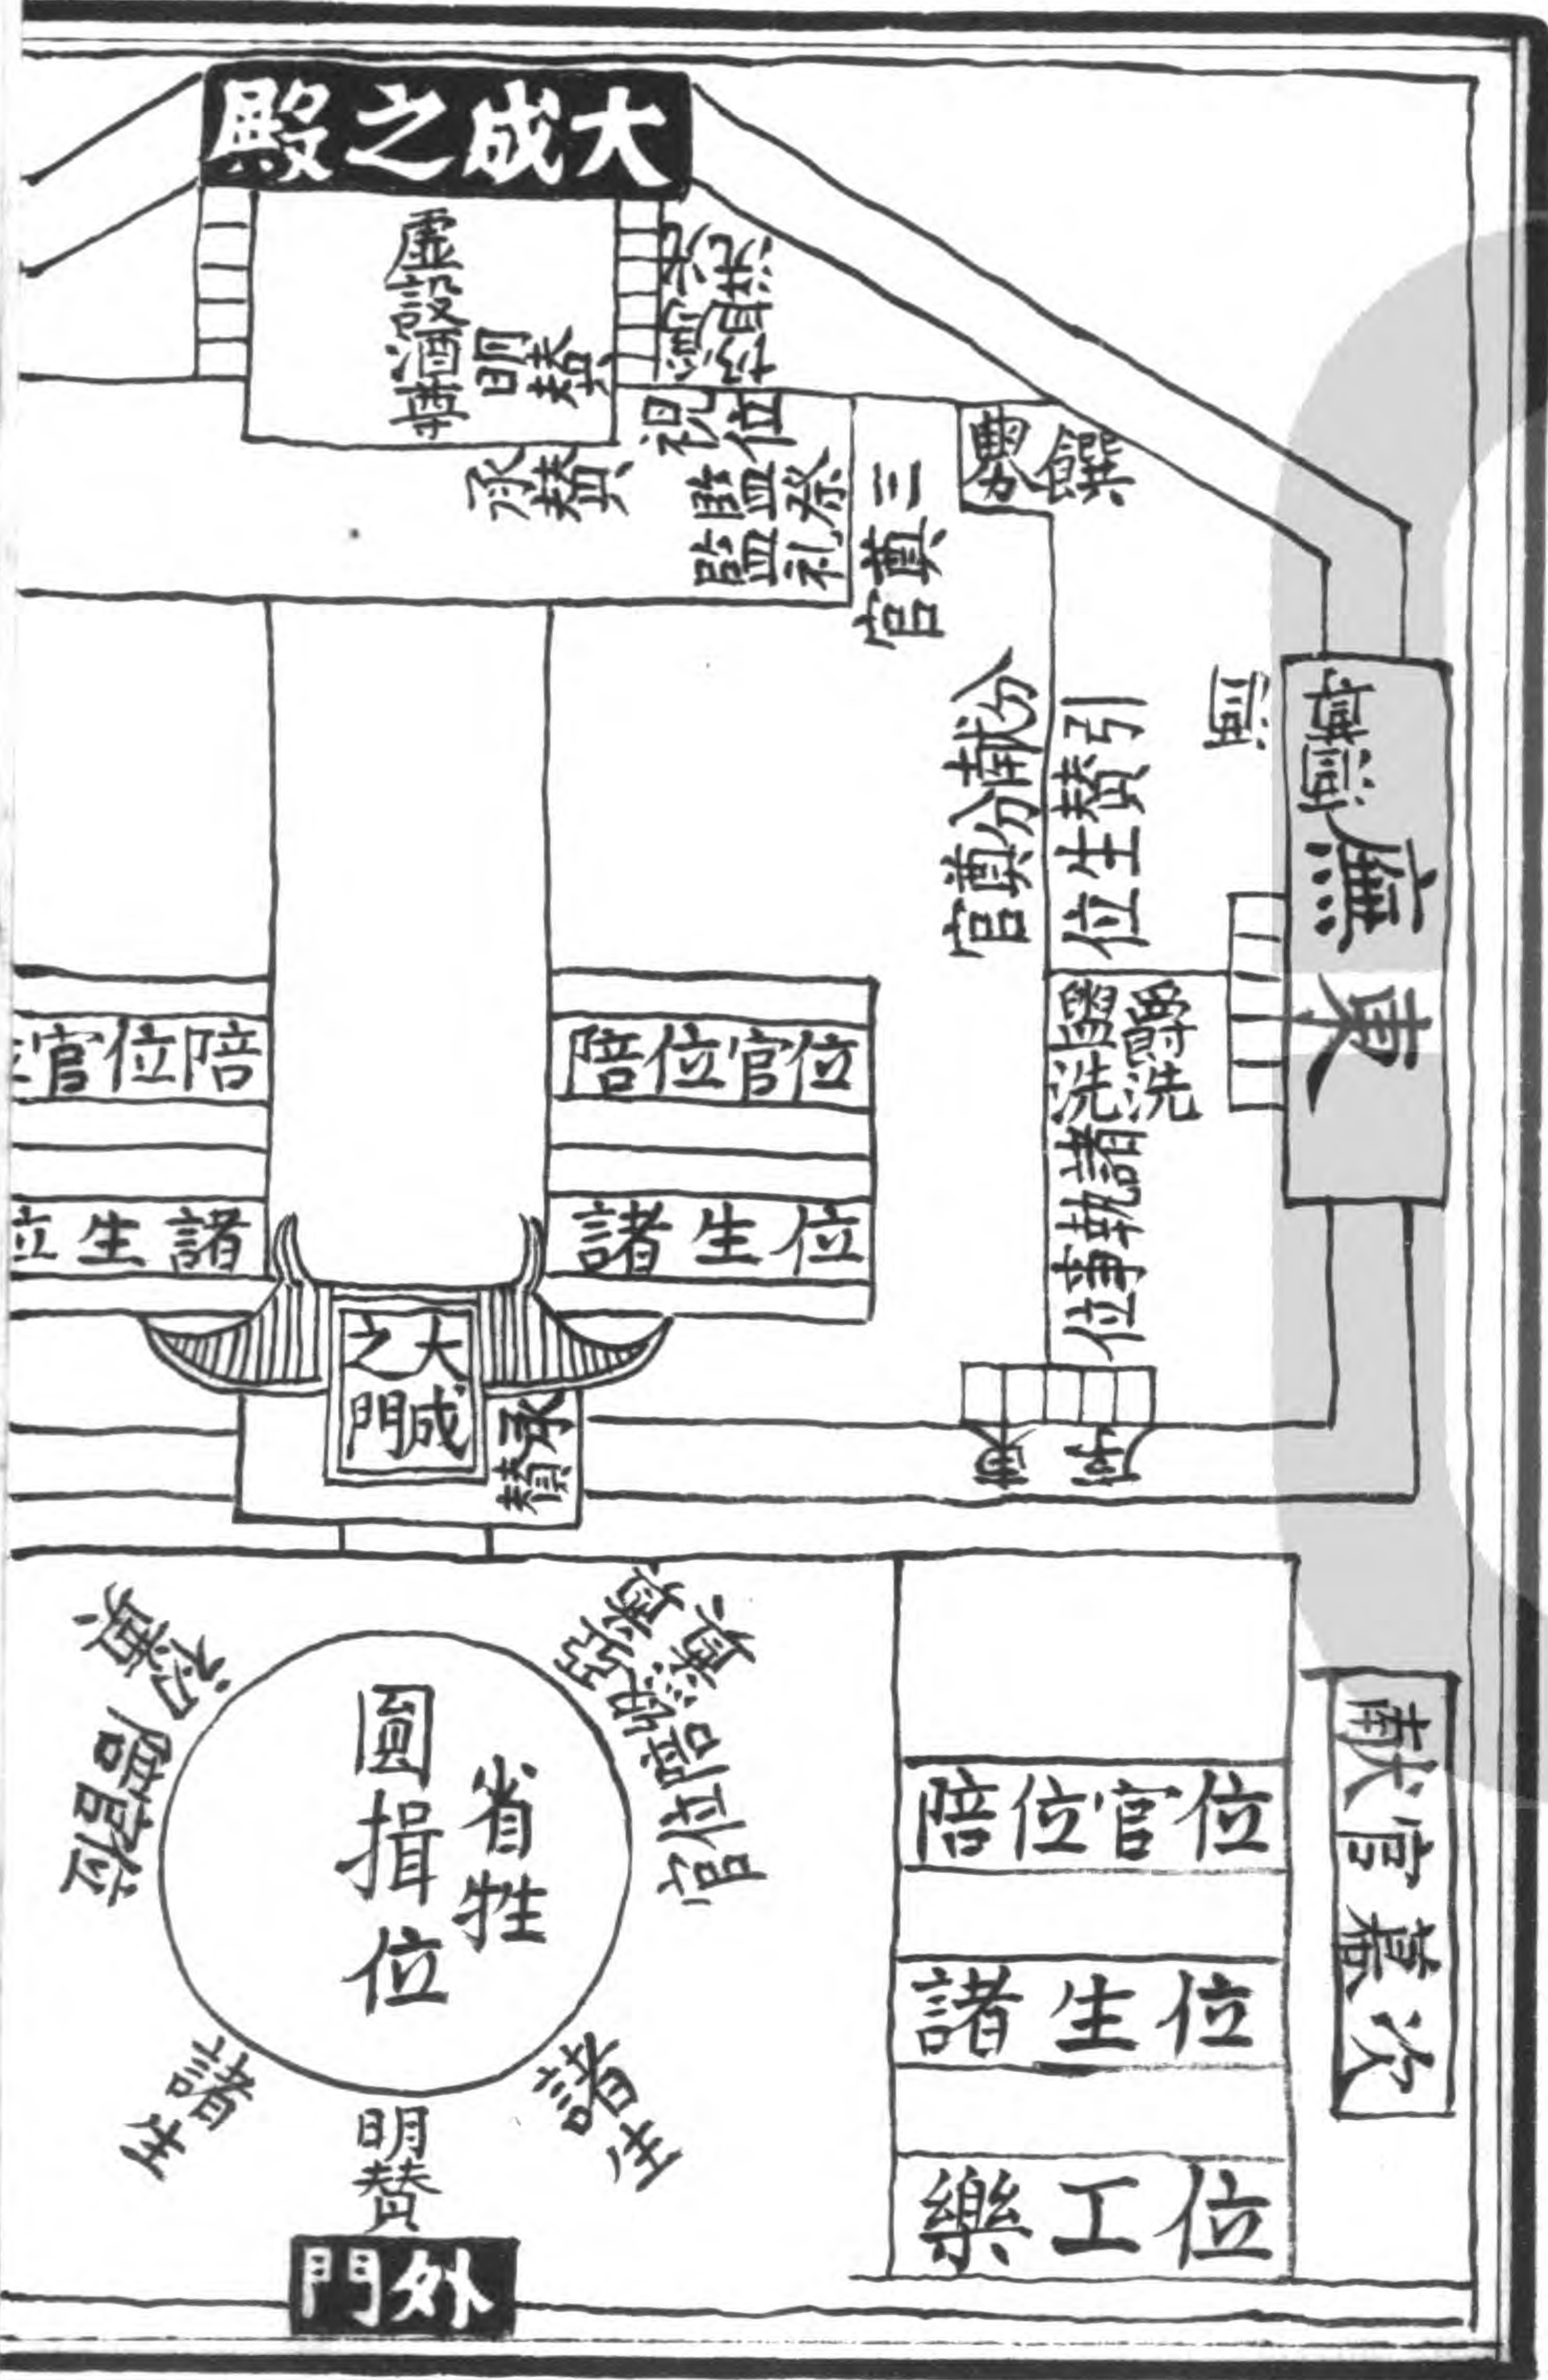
大成之殿

虛設酒樽

明賛

承賛

視牲位

監瘞監禮

三獻官

饌案

東廡

分獻官

引賛生位

盥洗爵洗

執事位

陪位官位

陪位官位

諸生位

諸生位

大成之門

承賛

省牲

圓揖位

諸生

諸生

明賛

外門

陪位官位

諸生位

樂工位

次獻官